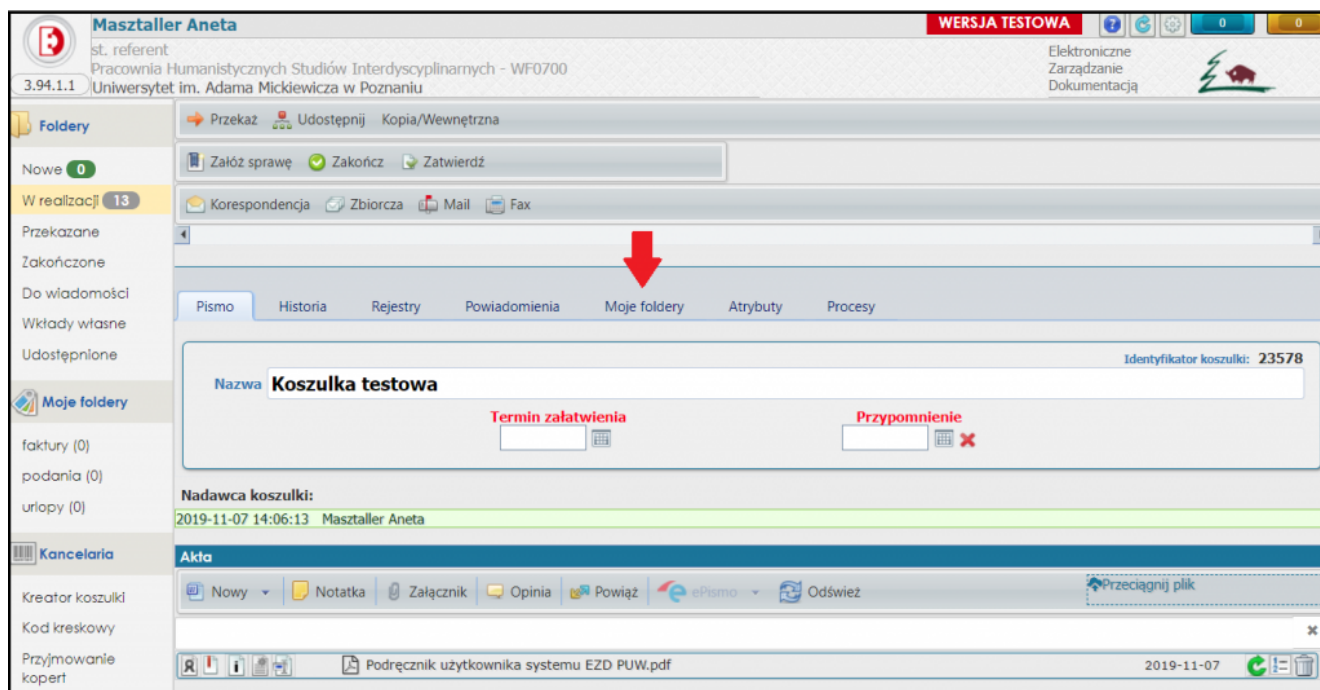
Masztaller Aneta
st. referent
Pracownia Humanistycznych Studiów Interdyscyplinarnych - WF0700
3.94.1.1 Uniwersytet im. Adama Mickiewicza w Poznaniu

WERSJA TESTOWA 0 0

Elektroniczne
Zarządzanie
Dokumentacją

Foldery
Nowe 0
W realizacji 13
Przekazane
Zakończone
Do wiadomości
Wkłady własne
Udostępnione

Moje foldery
faktury (0)
podania (0)
urlopy (0)

Kancelaria
Kreator koszulki
Kod kreskowy
Przyjmowanie kopert

Przekaż Udostępnij Kopia/Wewnętrzna
Załóż sprawę Zakończ Zatwierdź
Korespondencja Zbiorcza Mail Fax

Pismo Historia Rejestry Powiadomienia Moje foldery Atrybuty Procesy

Identyfikator koszulki: 23578
Nazwa Koszulka testowa
Termin załatwienia
Przypomnienie

Nadawca koszulki:
2019-11-07 14:06:13 Masztaller Aneta

Akta
Nowy Notatka Załącznik Opinia Powiąż ePismo Odśwież
Przeciągnij plik
Podręcznik użytkownika systemu EZD PUW.pdf 2019-11-07